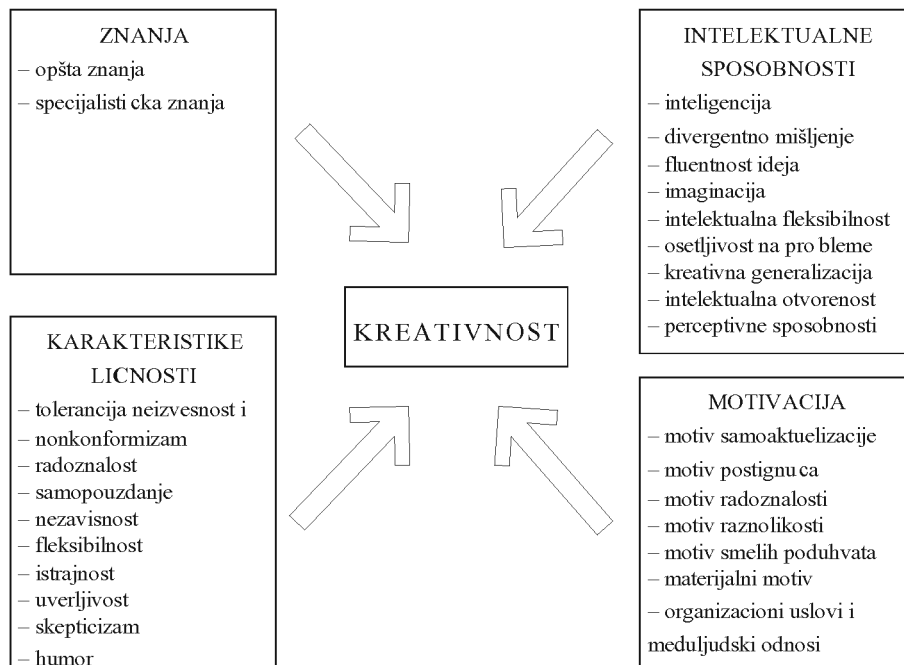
ZNANJA
– opšta znanja
– specijalisti cka znanja

INTELEKTUALNE SPOSOBNOSTI
– inteligencija
– divergentno mišljenje
– fluentnost ideja
– imaginacija
– intelektualna fleksibilnost
– osetljivost na pro bleme
– kreativna generalizacija
– intelektualna otvorenost
– perceptivne sposobnosti

KREATIVNOST

KARAKTERISTIKE LICNOSTI
– tolerancija neizvesnost i
– nonkonformizam
– radoznalost
– samopouzdanje
– nezavisnost
– fleksibilnost
– istrajnost
– uverljivost
– skepticizam
– humor

MOTIVACIJA
– motiv samoaktuelizacije
– motiv postignu ca
– motiv radoznalosti
– motiv raznolikosti
– motiv smelih poduhvata
– materijalni motiv
– organizacioni uslovi i meduljudski odnosi